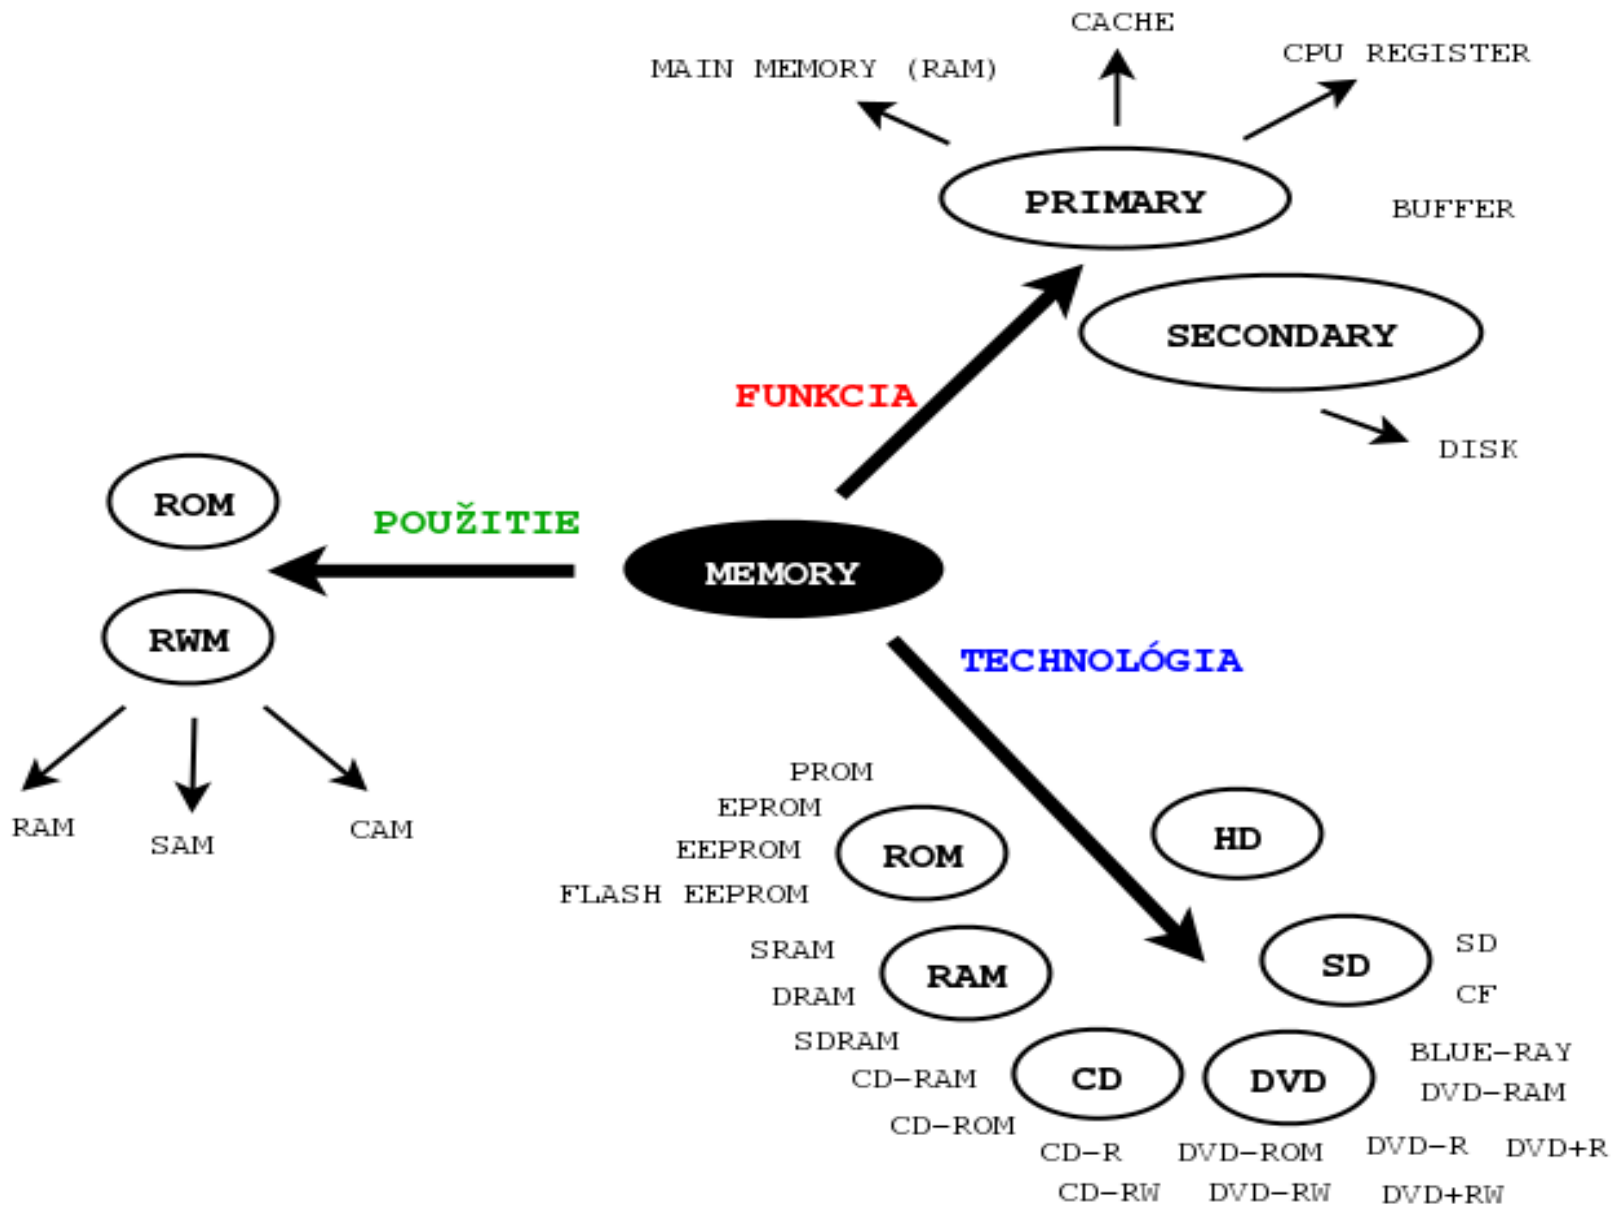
CACHE
MAIN MEMORY (RAM)
CPU REGISTER
PRIMARY
BUFFER
SECONDARY
FUNKCIA
DISK
ROM
POUŽITIE
MEMORY
RWM
TECHNOLÓGIA
RAM
SAM
CAM
PROM
EPROM
EEPROM
FLASH EEPROM
ROM
HD
SRAM
DRAM
SDRAM
RAM
SD
SD
CF
CD-RAM
CD-ROM
CD
DVD
BLUE-RAY
DVD-RAM
CD-R
CD-RW
DVD-ROM
DVD-RW
DVD-R
DVD+R
DVD+RW